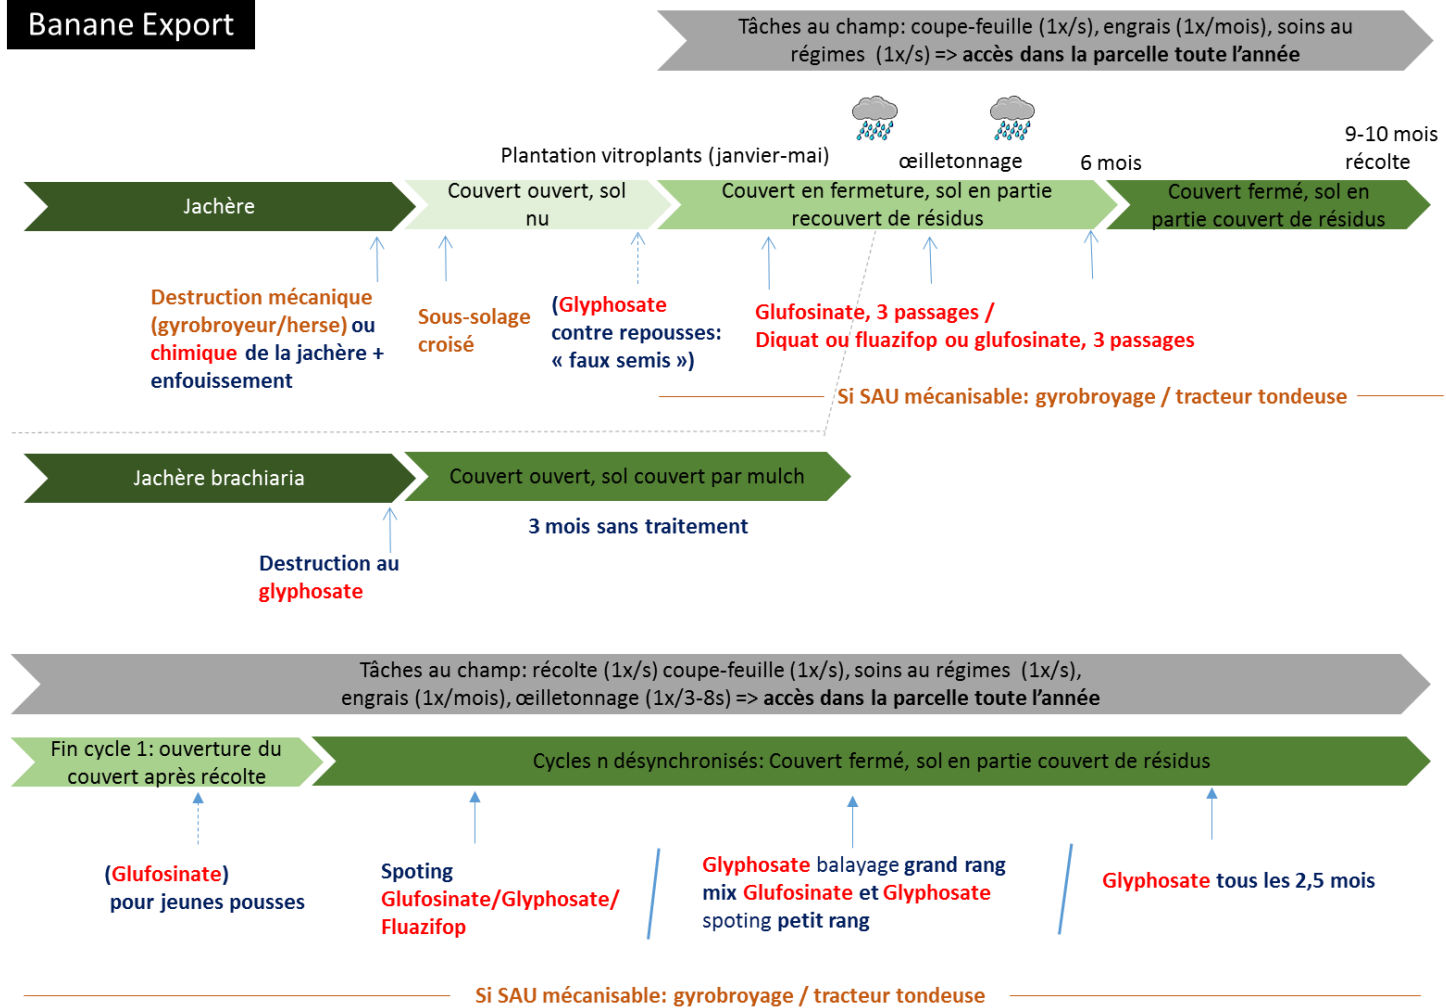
Banane Export

Tâches au champ: coupe-feuille (1x/s), engrais (1x/mois), soins au régimes (1x/s) => accès dans la parcelle toute l'année

Plantation vitroplants (janvier-mai)

œilletonnage

6 mois

9-10 mois récolte

Jachère

Couvert ouvert, sol nu

Couvert en fermeture, sol en partie recouvert de résidus

Couvert fermé, sol en partie couvert de résidus

Destruction mécanique (gyrobroyeur/herse) ou chimique de la jachère + enfouissement

Sous-solage croisé

(Glyphosate contre repousses: « faux semis »)

Glufosinate, 3 passages / Diquat ou fluazifop ou glufosinate, 3 passages

Si SAU mécanisable: gyrobroyage / tracteur tondeuse

Jachère brachiaria

Couvert ouvert, sol couvert par mulch

3 mois sans traitement

Destruction au glyphosate

Tâches au champ: récolte (1x/s) coupe-feuille (1x/s), soins au régimes (1x/s), engrais (1x/mois), œilletonnage (1x/3-8s) => accès dans la parcelle toute l'année

Fin cycle 1: ouverture du couvert après récolte

Cycles n désynchronisés: Couvert fermé, sol en partie couvert de résidus

(Glufosinate) pour jeunes pousses

Spoting Glufosinate/Glyphosate/ Fluazifop

Glyphosate balayage grand rang mix Glufosinate et Glyphosate spoting petit rang

Glyphosate tous les 2,5 mois

Si SAU mécanisable: gyrobroyage / tracteur tondeuse